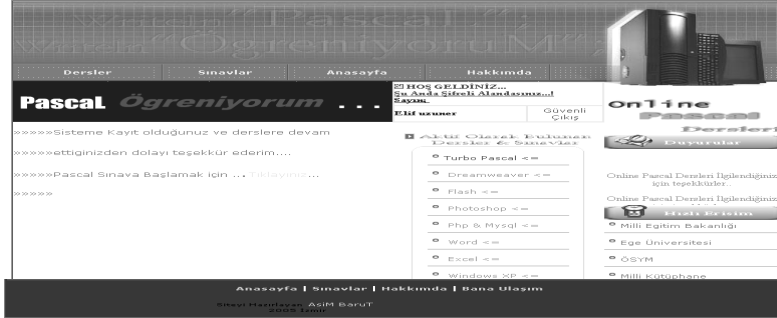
Pascal Öğreniyorum

Dersler | Sınavlar | Anasayfa | Hakkımda

Pascal Öğreniyorum . . .

HOŞ GELDİNİZ...
Şu Anda Şifreli Alandasınız...!
Sayın,
Elif uzuner | Güvenli Çıkış

Online Pascal Dersleri

»»»»»Sisteme Kayıt olduğunuz ve derslere devam

»»»»»ettiğinizden dolayı teşekkür ederim....

»»»»»Pascal Sınava Başlamak için ... Tıklayınız...

»»»»»

Aktif Olarak Bulunan Dersler & Sınavlar

Turbo Pascal <=

Dreamweaver <=

Flash <=

Photoshop <=

Php & Mysql <=

Word <=

Excel <=

Windows XP <=

Duyurular

Online Pascal Dersleri İlgilendiğiniz için teşekkürler..

Online Pascal Dersleri İlgilendiğiniz

Hızlı Erişim

Milli Eğitim Bakanlığı

Ege Üniversitesi

ÖSYM

Milli Kütüphane

Anasayfa | Sınavlar | Hakkımda | Bana Ulaşım

Siteyi Hazırlayan AsiM BaruT
2005 İzmir